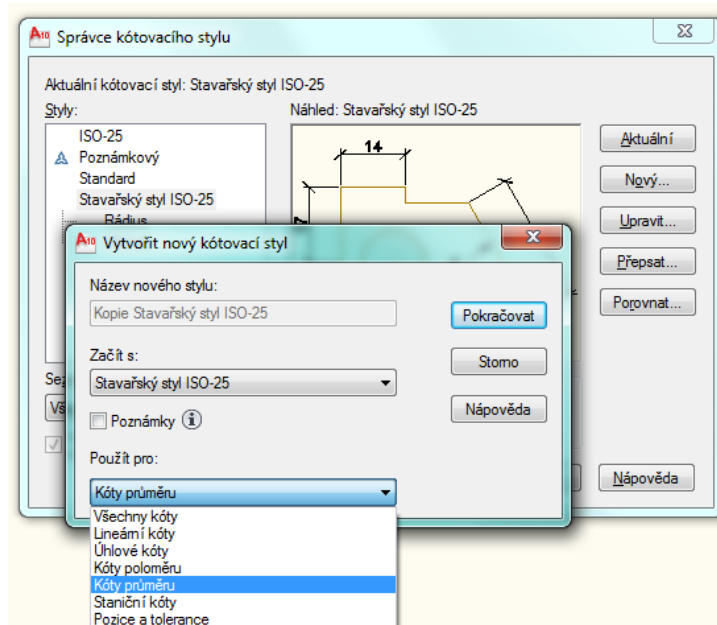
Správce kótovacího stylu

Aktuální kótovací styl: Stavařský styl ISO-25

Styly:

ISO-25
Poznámkový
Standard
Stavařský styl ISO-25
Rádius

Náhled: Stavařský styl ISO-25

14

Aktuální
Nový...
Upravit...
Přepsat...
Porovnat...

Se
Vš

Nápověda

Vytvořit nový kótovací styl

Název nového stylu:

Kopie Stavařský styl ISO-25

Pokračovat

Začít s:

Stavařský styl ISO-25

Storno

Poznámky

Nápověda

Použít pro:

Kóty průměru

Všechny kóty
Lineární kóty
Úhlové kóty
Kóty poloměru
Kóty průměru
Staniční kóty
Pozice a tolerance